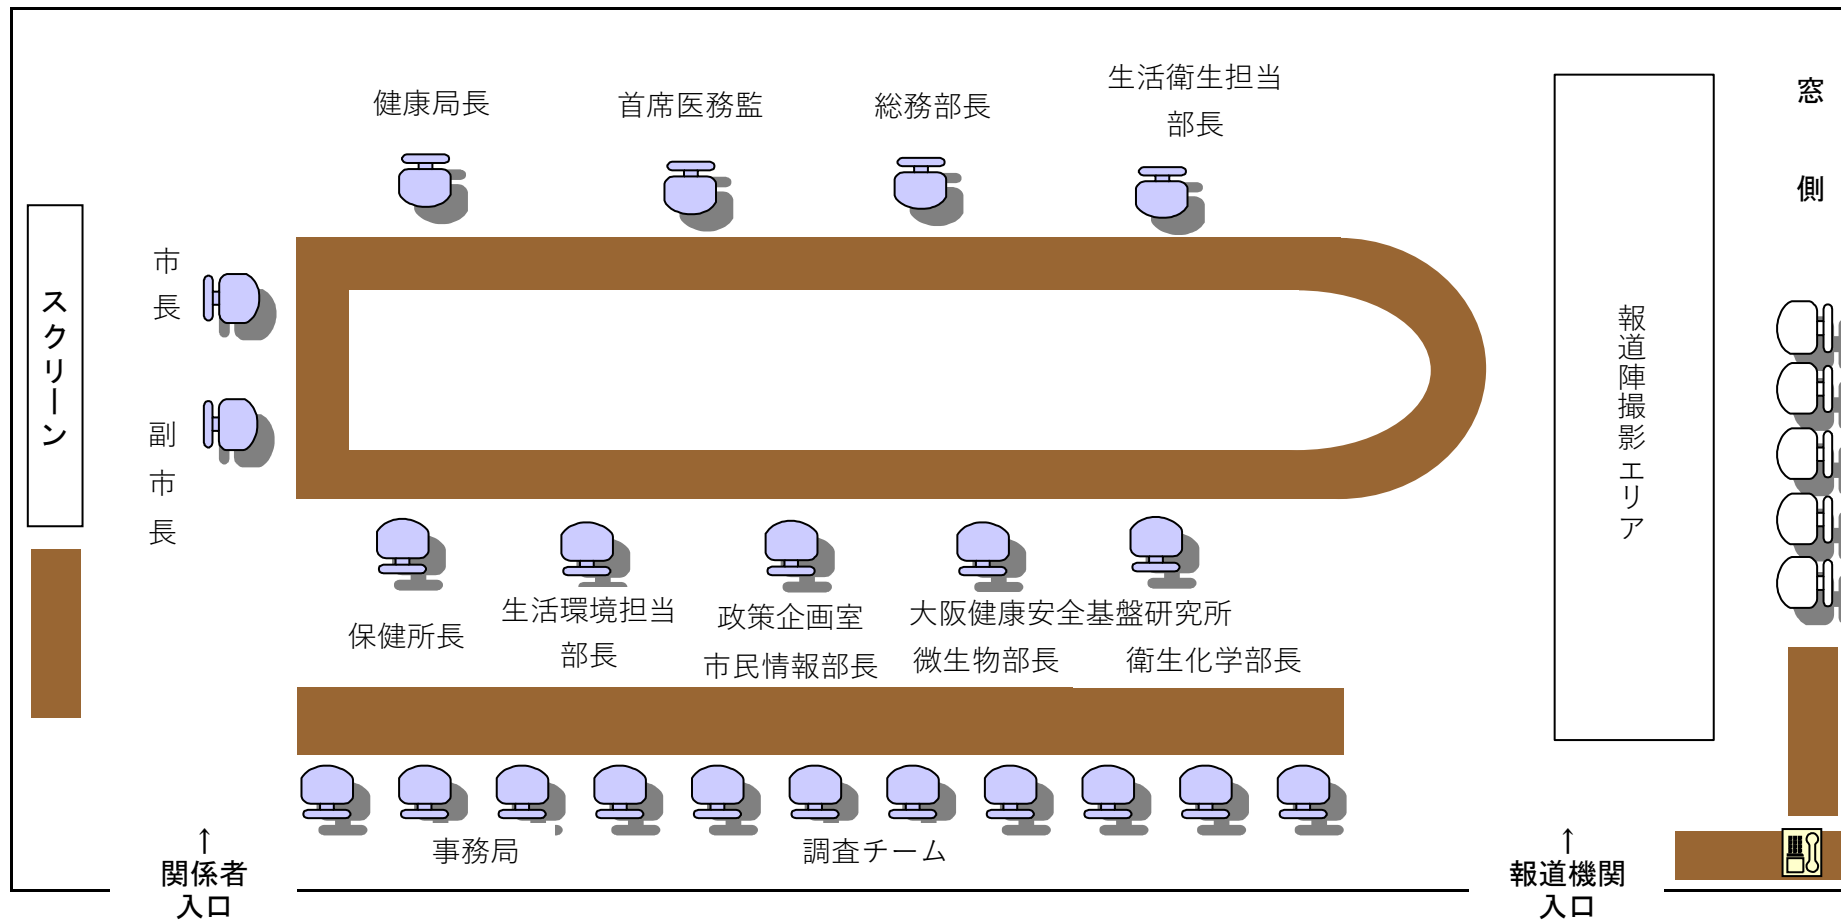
健康局長

首席医務監

総務部長

生活衛生担当部長

窓側

スクリーン

市長

副市長

報道陣撮影エリア

保健所長

生活環境担当部長

政策企画室市民情報部長

大阪健康安全基盤研究所

微生物部長

衛生化学部長

事務局

調査チーム

↑
関係者入口

↑
報道機関入口